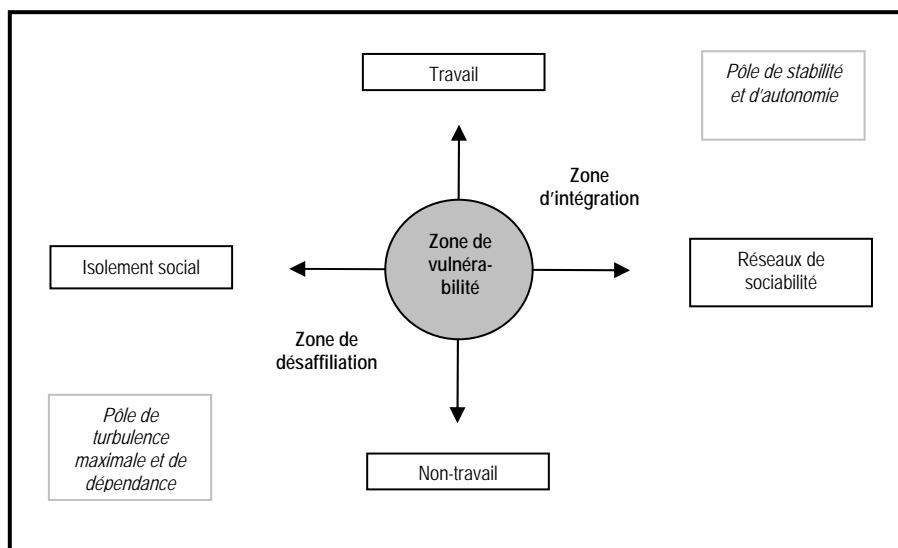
Travail

Pôle de stabilité et d'autonomie

Zone d'intégration

Isolement social

Zone de vulnérabilité

Réseaux de sociabilité

Zone de désaffiliation

Pôle de turbulence maximale et de dépendance

Non-travail